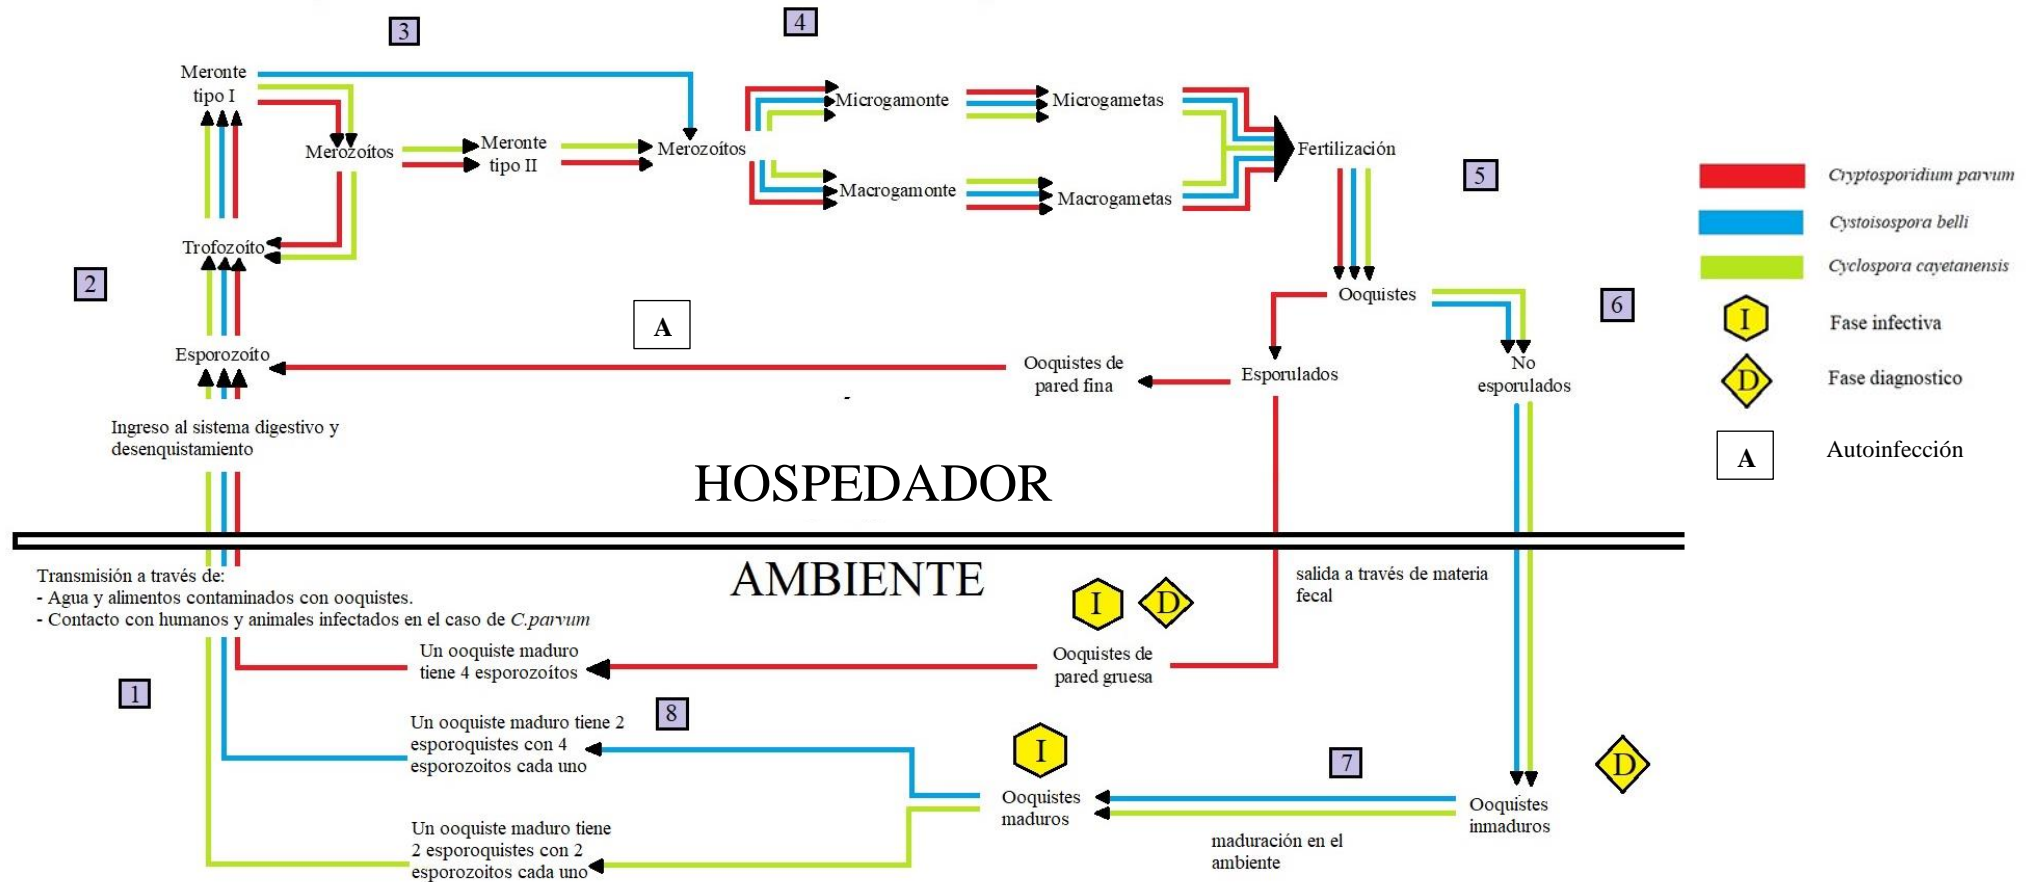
3

4

Meronte tipo I

Merozoítos

Meronte tipo II

Merozoítos

Microgamonte

Microgametas

Macrogamonte

Macrogametas

Fertilización

5

Trofozoíto

2

Ooquistes

6

A

Esporozoíto

Ooquistes de pared fina

Esporulados

No esporulados

Ingreso al sistema digestivo y desenquistamiento

HOSPEDADOR

AMBIENTE

Transmisión a través de:
- Agua y alimentos contaminados con ooquistes.
- Contacto con humanos y animales infectados en el caso de *C.parvum*

I D

salida a través de materia fecal

1

Un ooquiste maduro tiene 4 esporozoítos

Ooquistes de pared gruesa

8

Un ooquiste maduro tiene 2 esporoquistes con 4 esporozoitos cada uno

I

7

D

Ooquistes maduros

Ooquistes inmaduros

Un ooquiste maduro tiene 2 esporoquistes con 2 esporozoitos cada uno

maduración en el ambiente

*Cryptosporidium parvum*

*Cystoisospora belli*

*Cyclospora cayetanensis*

I Fase infectiva

D Fase diagnostico

A Autoinfección